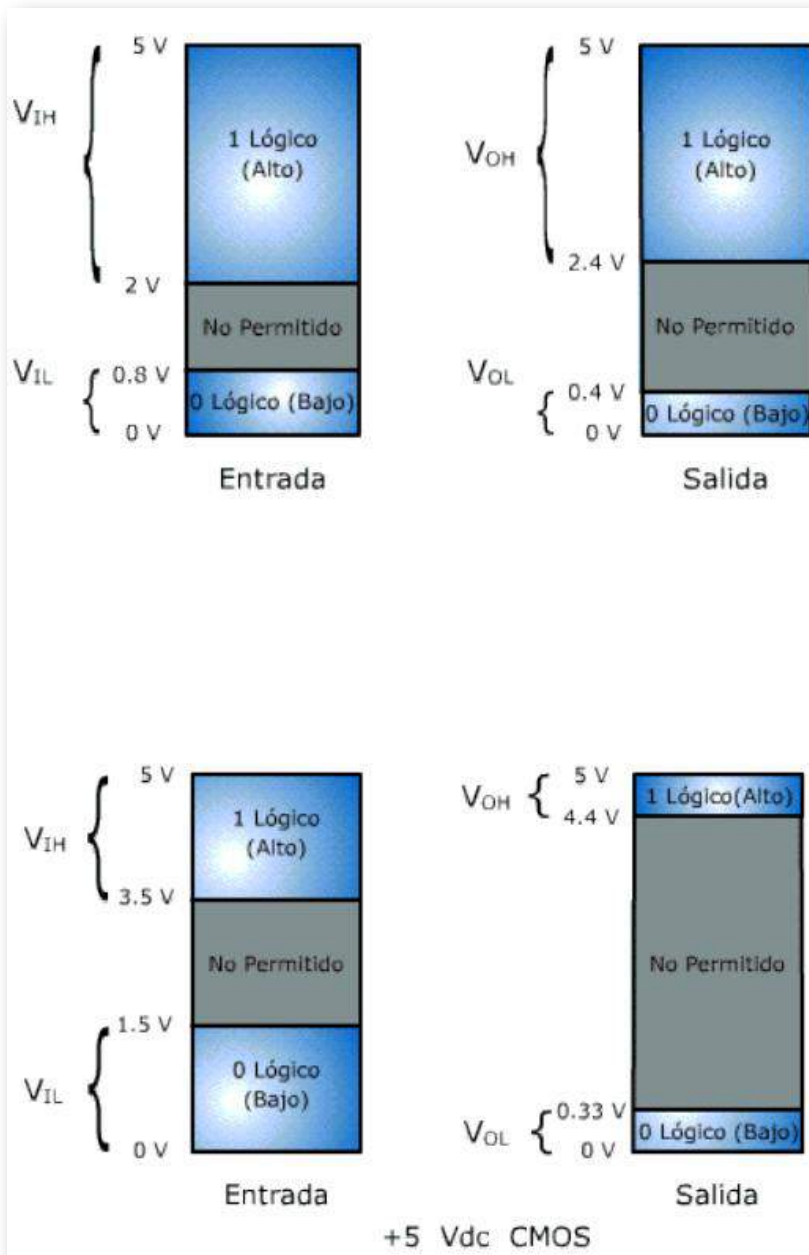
$V_{IH}$ 5 V 1 Lógico (Alto) 2 V No Permitido $V_{IL}$ 0.8 V 0 Lógico (Bajo) 0 V

Entrada

$V_{OH}$ 5 V 1 Lógico (Alto) 2.4 V No Permitido $V_{OL}$ 0.4 V 0 Lógico (Bajo) 0 V

Salida

$V_{IH}$ 5 V 1 Lógico (Alto) 3.5 V No Permitido 1.5 V $V_{IL}$ 0 Lógico (Bajo) 0 V

Entrada

$V_{OH}$ 5 V 4.4 V 1 Lógico(Alto) No Permitido $V_{OL}$ 0.33 V 0 V 0 Lógico (Bajo)

Salida

+5 Vdc CMOS